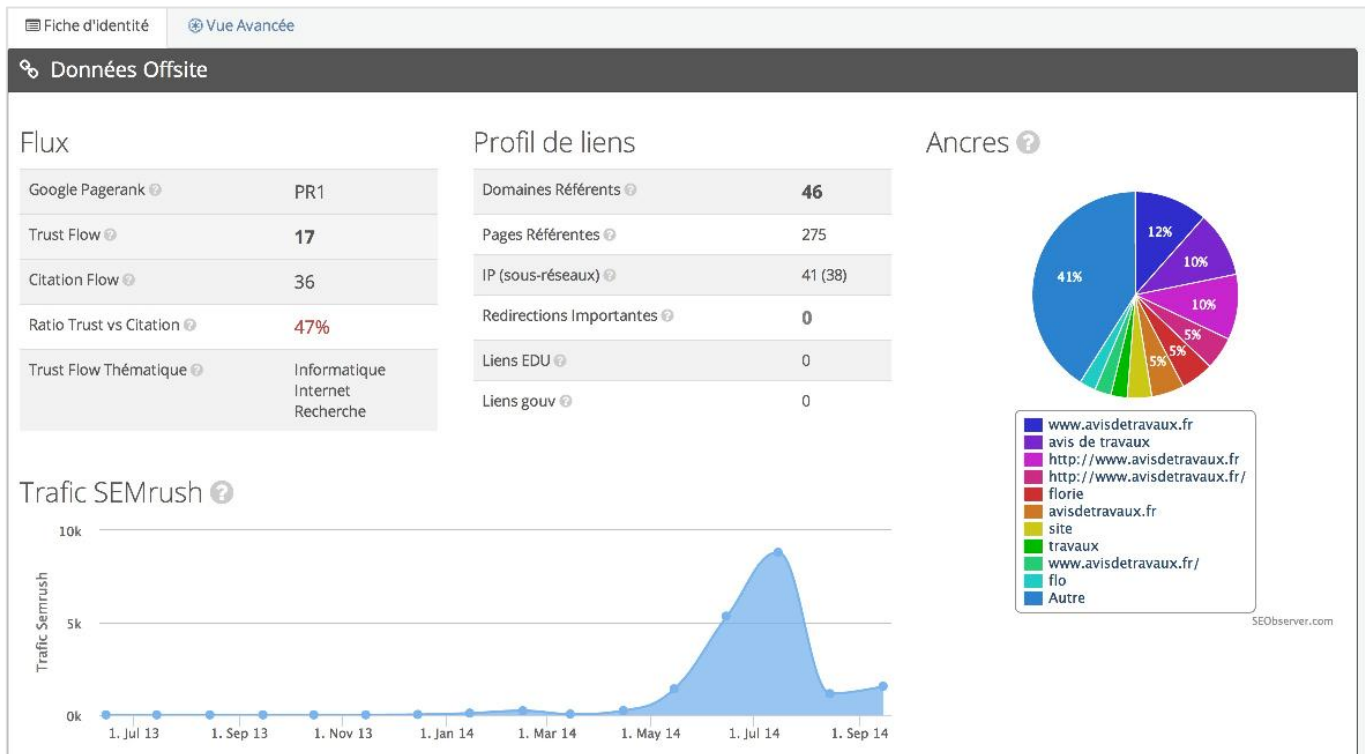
Fiche d'identité | Vue Avancée

Données Offsite

Flux

| | |
|---|---|
| Google Pagerank | PR1 |
| Trust Flow | 17 |
| Citation Flow | 36 |
| Ratio Trust vs Citation | 47% |
| Trust Flow Thématique | Informatique Internet Recherche |

Profil de liens

| | |
|---|---|
| Domaines Référents | 46 |
| Pages Référentes | 275 |
| IP (sous-réseaux) | 41 (38) |
| Redirections Importantes | 0 |
| Liens EDU | 0 |
| Liens gouv | 0 |

Ancres

12%
10%
10%
5%
5%
5%
41%

www.avisdetravaux.fr
avis de travaux
http://www.avisdetravaux.fr
http://www.avisdetravaux.fr/
florie
avisdetravaux.fr
site
travaux
www.avisdetravaux.fr/
flo
Autre

SEObserver.com

Trafic SEMrush

10k
5k
0k
Trafic Semrush

1. Jul 13 | 1. Sep 13 | 1. Nov 13 | 1. Jan 14 | 1. Mar 14 | 1. May 14 | 1. Jul 14 | 1. Sep 14